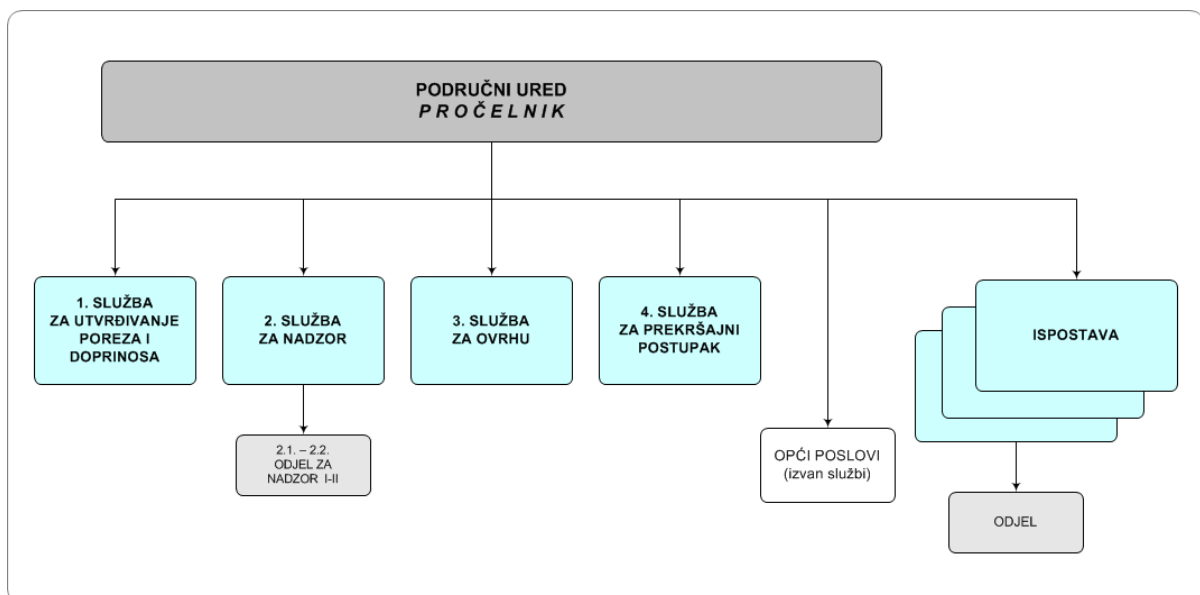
PODRUČNI URED
*PROČELNIK*

1. SLUŽBA ZA UTVRĐIVANJE POREZA I DOPRINOSA

2. SLUŽBA ZA NADZOR

2.1. – 2.2. ODJEL ZA NADZOR I-II

3. SLUŽBA ZA OVRHU

4. SLUŽBA ZA PREKRŠAJNI POSTUPAK

OPĆI POSLOVI (izvan službi)

ISPOSTAVA

ODJEL